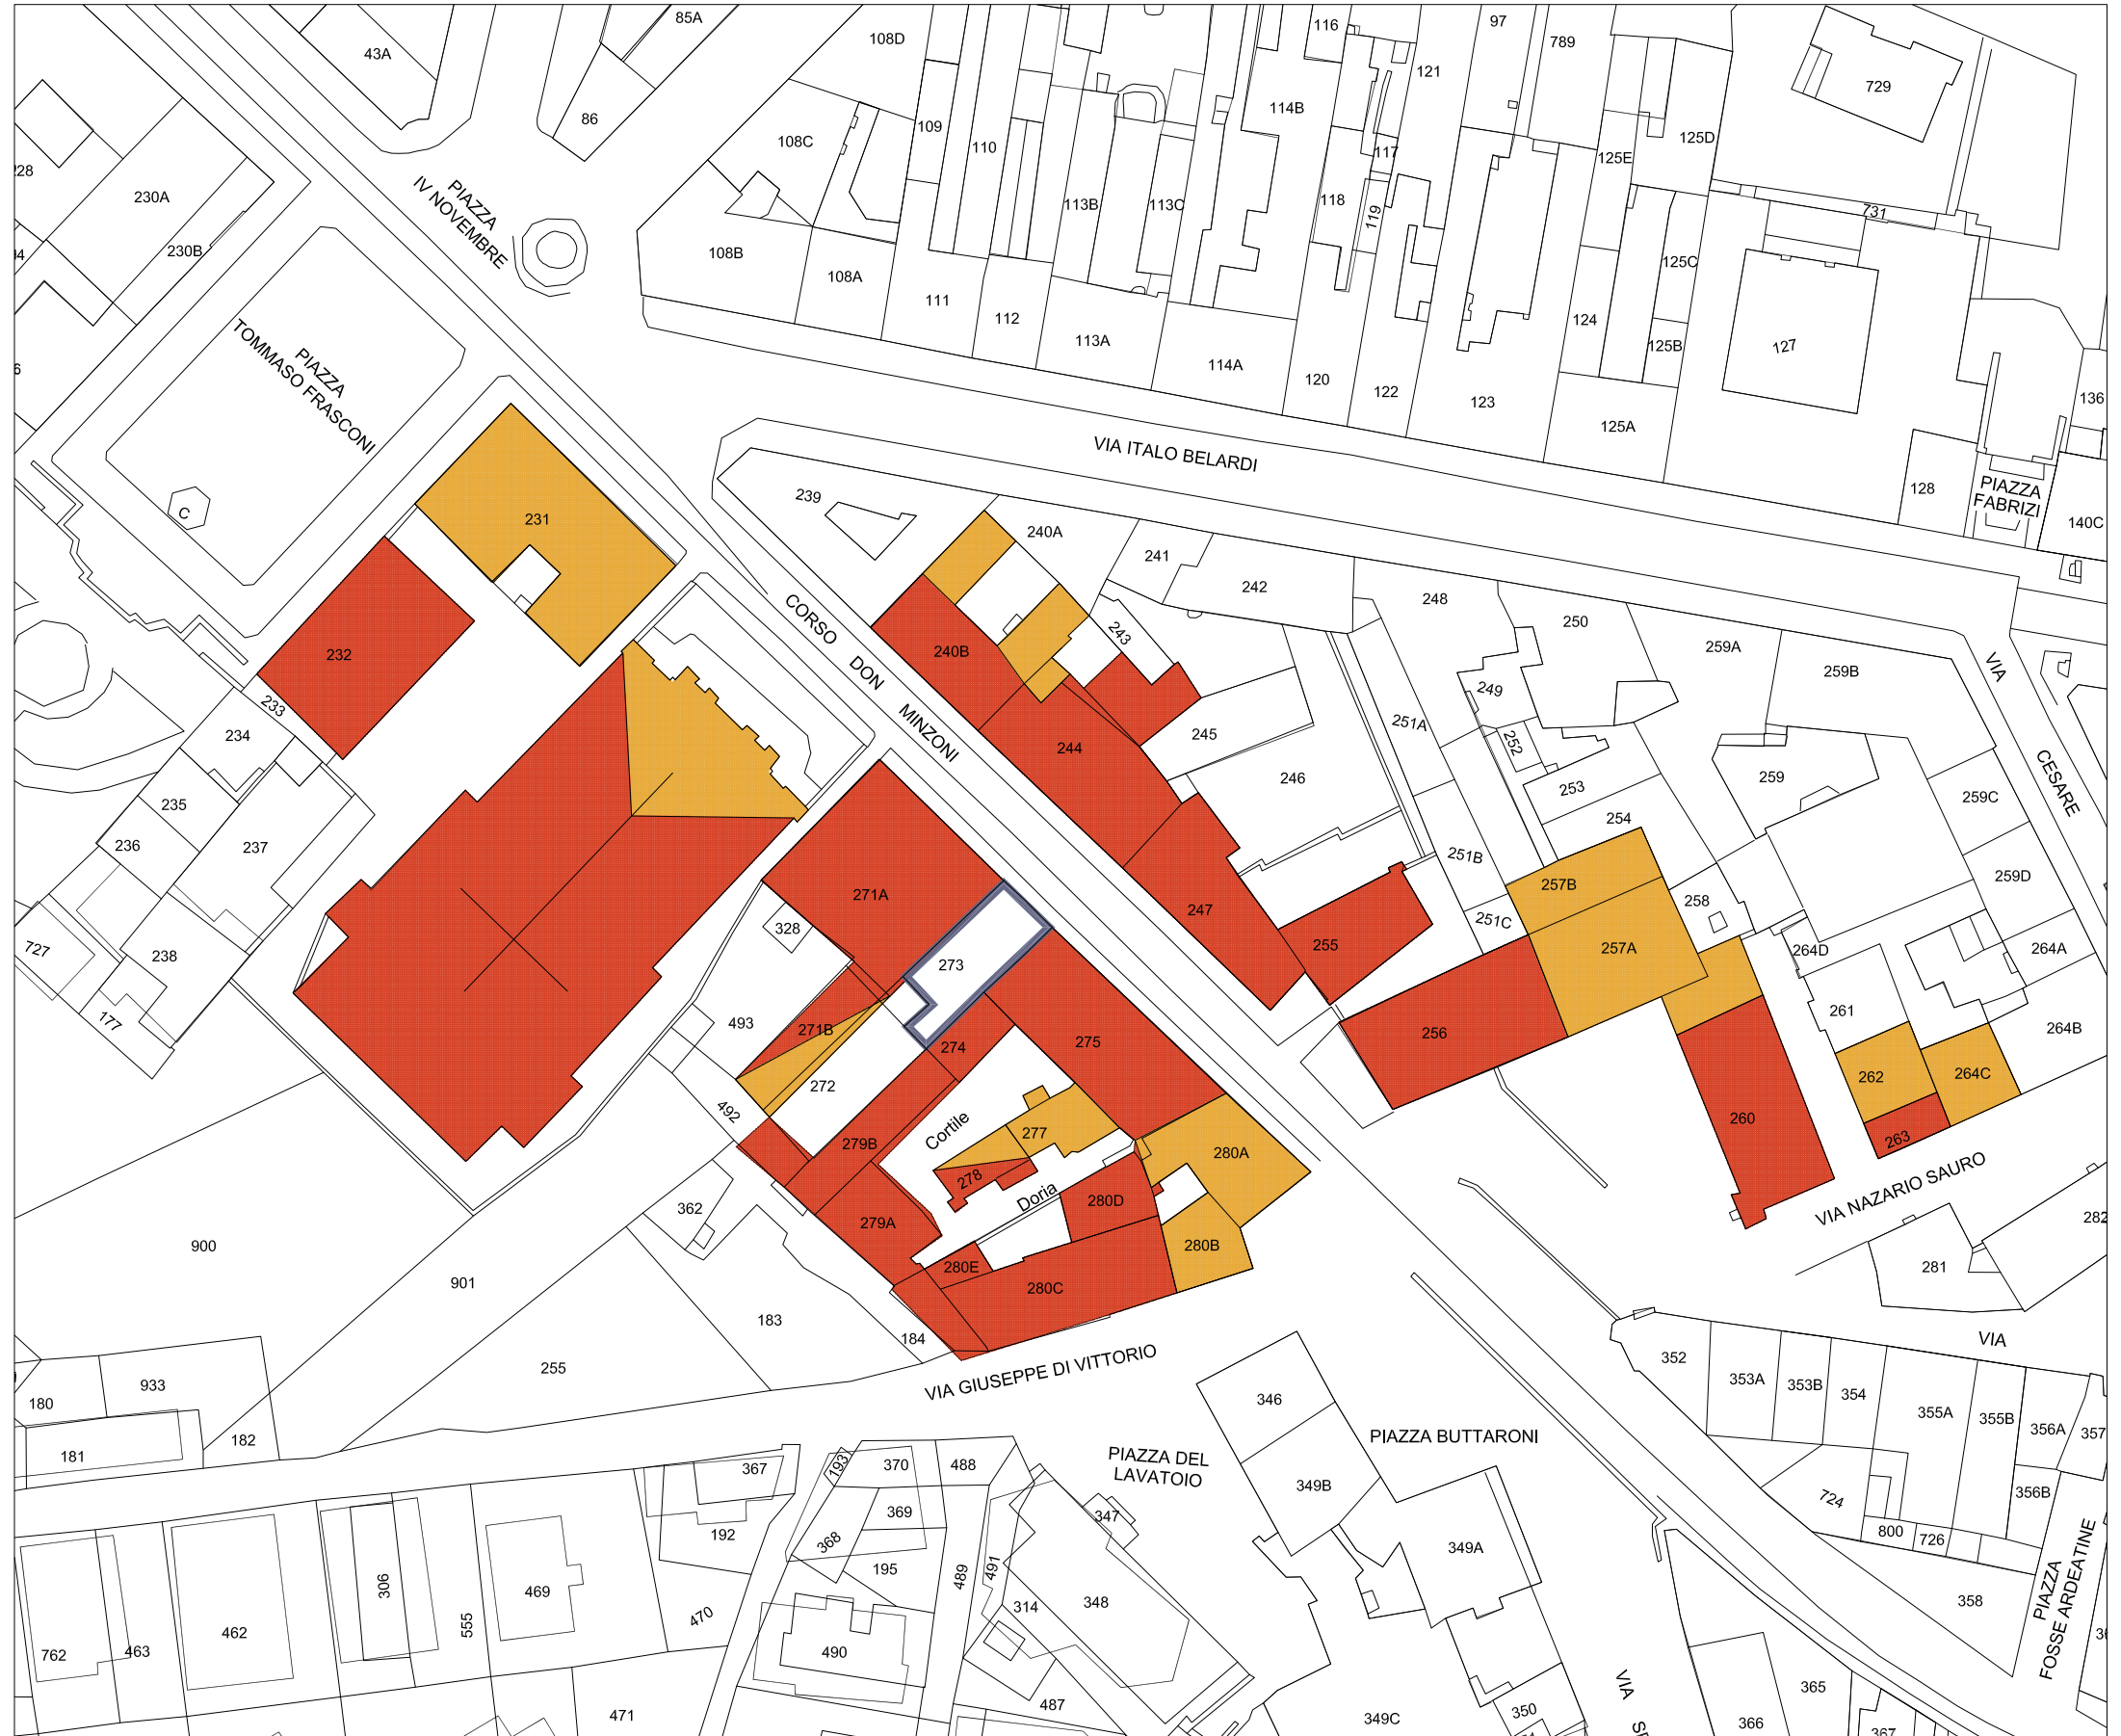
43A
85A
86
108D
108C
108B
108A
109
110
111
112
113A
113B
113C
114B
114A
116
117
118
119
120
121
122
123
97
789
124
125A
125B
125C
125D
125E
127
729
731
136
128
140C
PIAZZA FABRIZI
VIA ITALO BELARDI
PIAZZA IV NOVEMBRE
PIAZZA TOMMASO FRASCONI
228
230A
230B
C
231
232
233
234
235
236
237
238
727
177
239
240A
240B
241
242
243
244
245
246
247
248
249
250
251A
251B
251C
252
253
254
255
256
257A
257B
258
259
259A
259B
259C
259D
260
261
262
263
264A
264B
264C
264D
VIA CESARE
CORSO DON MINZONI
271A
271B
272
273
274
275
277
278
279A
279B
280A
280B
280C
280D
280E
Cortile
Doria
328
493
492
362
183
184
900
901
255
VIA GIUSEPPE DI VITTORIO
VIA NAZARIO SAURO
281
282
180
181
182
933
367
192
193
370
369
368
195
488
489
491
490
314
348
347
487
346
349B
349A
349C
350
PIAZZA DEL LAVATOIO
PIAZZA BUTTARONI
VIA
352
353A
353B
354
355A
355B
356A
356B
357
724
800
726
358
365
366
367
PIAZZA FOSSE ARDEATINE
762
463
462
306
555
469
470
471
VIA S